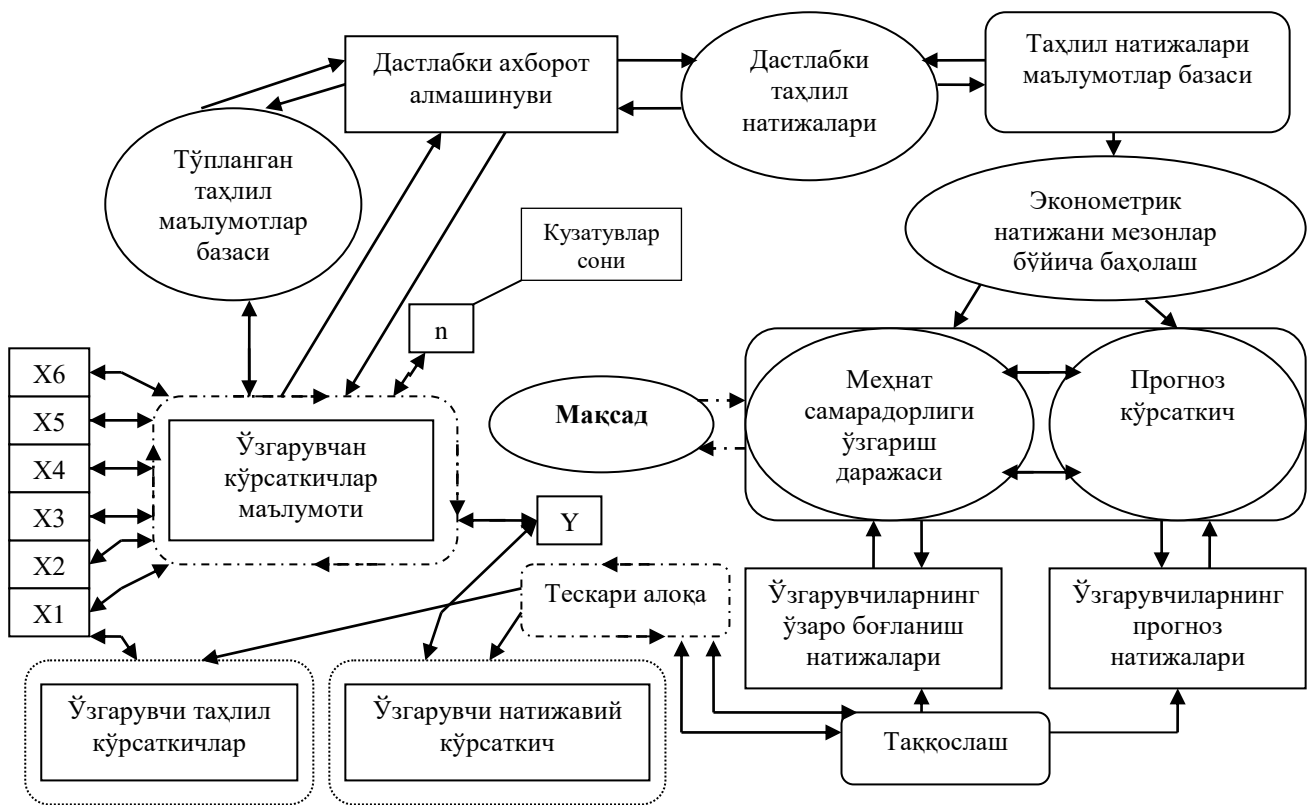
Дастлабки ахборот алмашинуви

Дастлабки таҳлил натижалари

Таҳлил натижалари маълумотлар базаси

Тўпланган таҳлил маълумотлар базаси

Эконометрик натижани мезонлар бўйича баҳолаш

Кузатувлар сони

n

X6

X5

X4

X3

X2

X1

Ўзгарувчан кўрсаткичлар маълумоти

Y

Мақсад

Меҳнат самарадорлиги ўзгариш даражаси

Прогноз кўрсаткич

Тескари алоқа

Ўзгарувчиларнинг ўзаро боғланиш натижалари

Ўзгарувчиларнинг прогноз натижалари

Ўзгарувчи таҳлил кўрсаткичлар

Ўзгарувчи натижавий кўрсаткич

Таққослаш